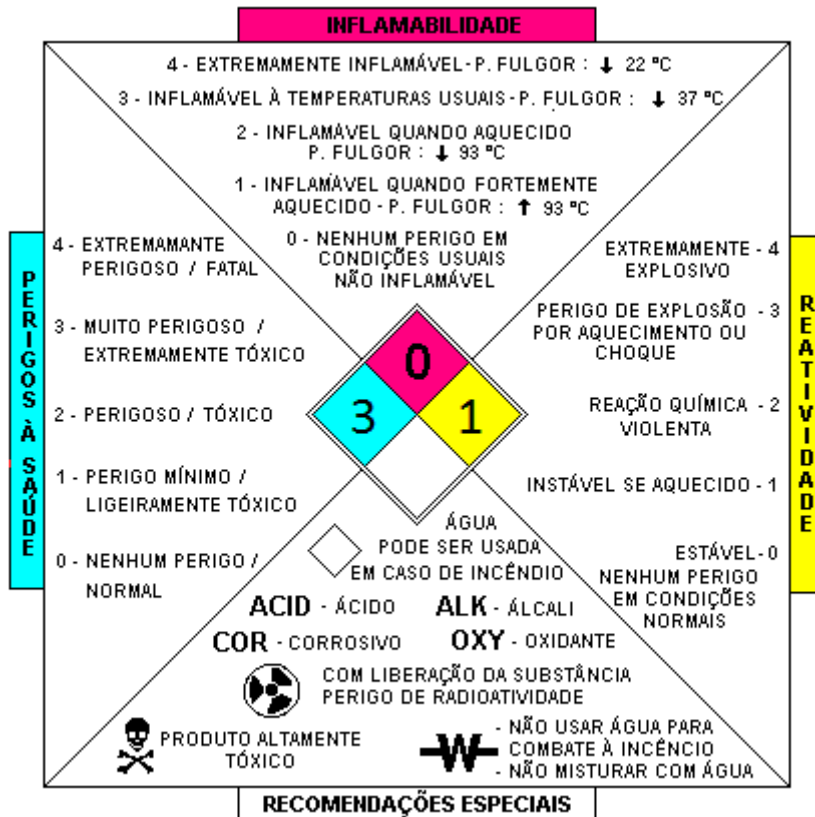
INFLAMABILIDADE

4 - EXTREMAMENTE INFLAMÁVEL - P. FULGOR : ↓ 22 °C

3 - INFLAMÁVEL À TEMPERATURAS USUAIS - P. FULGOR : ↓ 37 °C

2 - INFLAMÁVEL QUANDO AQUECIDO P. FULGOR : ↓ 93 °C

1 - INFLAMÁVEL QUANDO FORTEMENTE AQUECIDO - P. FULGOR : ↑ 93 °C

0 - NENHUM PERIGO EM CONDIÇÕES USUAIS NÃO INFLAMÁVEL

PERIGOS À SAÚDE

4 - EXTREMAMANTE PERIGOSO / FATAL

3 - MUITO PERIGOSO / EXTREMAMENTE TÓXICO

2 - PERIGOSO / TÓXICO

1 - PERIGO MÍNIMO / LIGEIRAMENTE TÓXICO

0 - NENHUM PERIGO / NORMAL

0

3

1

REATIVIDADE

EXTREMAMENTE - 4 EXPLOSIVO

PERIGO DE EXPLOSÃO - 3 POR AQUECIMENTO OU CHOQUE

REAÇÃO QUÍMICA - 2 VIOLENTA

INSTÁVEL SE AQUECIDO - 1

ESTÁVEL - 0 NENHUM PERIGO EM CONDIÇÕES NORMAIS

ÁGUA PODE SER USADA EM CASO DE INCÊNDIO

ACID - ÁCIDO

ALK - ÁLCALI

COR - CORROSIVO

OXY - OXIDANTE

COM LIBERAÇÃO DA SUBSTÂNCIA PERIGO DE RADIOATIVIDADE

PRODUTO ALTAMENTE TÓXICO

W

- NÃO USAR ÁGUA PARA COMBATE À INCÊNCIO
- NÃO MISTURAR COM ÁGUA

RECOMENDAÇÕES ESPECIAIS